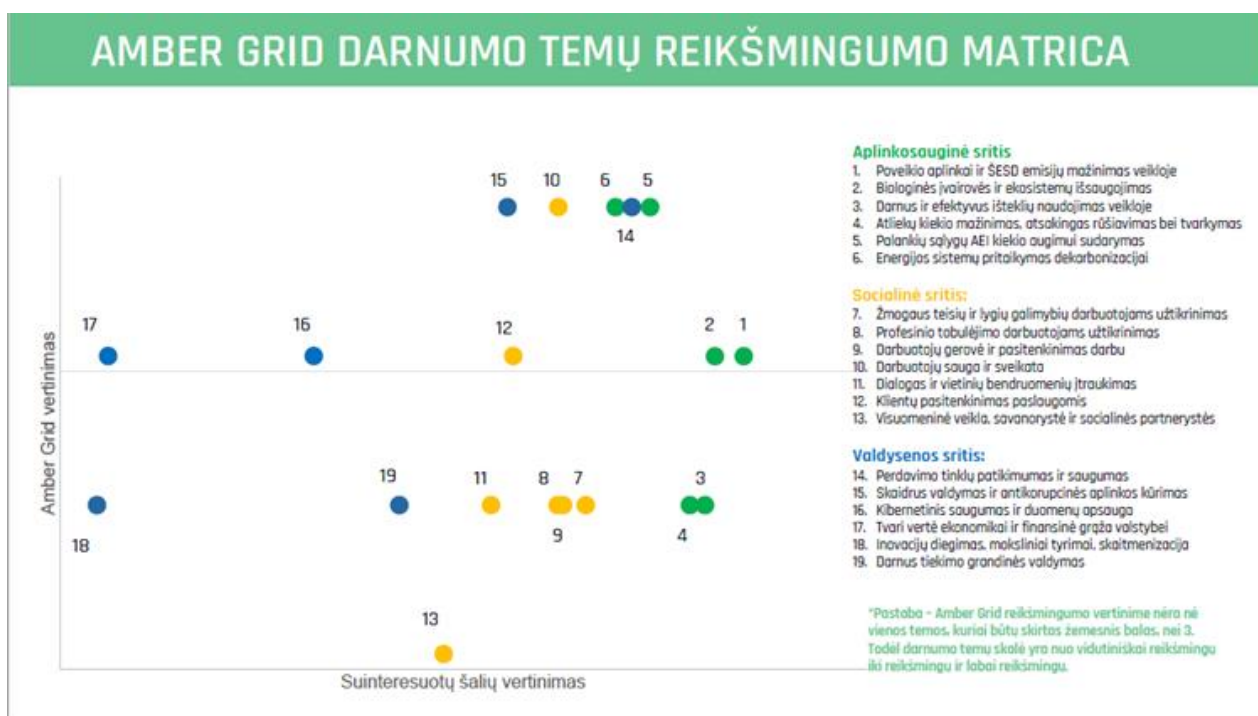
AMBER GRID DARNUMO TEMŲ REIKŠMINGUMO MATRICA

15 10 6 5
14

17 16 12 2 1

19 11 8 7 3
18 9 4

13

Amber Grid vertinimas

Suinteresuotų šalių vertinimas

Aplinkosauginė sritis
1. Poveikio aplinkai ir ŠESD emisijų mažinimas veikloje
2. Biologinės įvairovės ir ekosistemų išsaugojimas
3. Darnus ir efektyvus išteklių naudojimas veikloje
4. Atliekų kiekio mažinimas, atsakingas rūšiavimas bei tvarkymas
5. Palankių sąlygų AEI kiekio augimui sudarymas
6. Energijos sistemų pritaikymas dekarbonizacijai

Socialinė sritis:
7. Žmogaus teisių ir lygių galimybių darbuotojams užtikrinimas
8. Profesinio tobulėjimo darbuotojams užtikrinimas
9. Darbuotojų gerovė ir pasitenkinimas darbu
10. Darbuotojų sauga ir sveikata
11. Dialogas ir vietinių bendruomenių įtraukimas
12. Klientų pasitenkinimas paslaugomis
13. Visuomeninė veikla, savanorystė ir socialinės partnerystės

Valdysenos sritis:
14. Perdavimo tinklų patikimumas ir saugumas
15. Skaidrus valdymas ir antikorupcinės aplinkos kūrimas
16. Kibernetinis saugumas ir duomenų apsauga
17. Tvari vertė ekonomikai ir finansinė grąža valstybei
18. Inovacijų diegimas, moksliniai tyrimai, skaitmenizacija
19. Darnus tiekimo grandinės valdymas

*Pastaba – Amber Grid reikšmingumo vertinime nėra nė vienos temos, kuriai būtų skirtas žemesnis balas, nei 3. Todėl darnumo temų skalė yra nuo vidutiniškai reikšmingu iki reikšmingu ir labai reikšmingu.